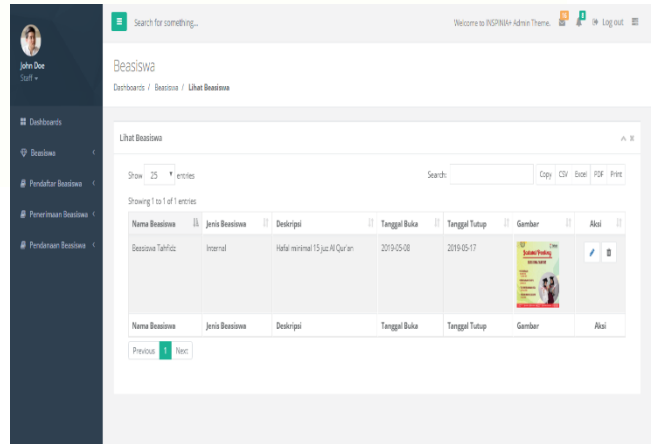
John Doe
Staff ▾

Dashboards
Beasiswa
Pendaftar Beasiswa
Penerimaan Beasiswa
Pendanaan Beasiswa

Search for something...

Welcome to INSPINIA+ Admin Theme. 5 8 Log out

Beasiswa

Dashboards / Beasiswa / **Lihat Beasiswa**

Lihat Beasiswa

Show 25 entries

Search:

Copy CSV Excel PDF Print

Showing 1 to 1 of 1 entries

| Nama Beasiswa | Jenis Beasiswa | Deskripsi | Tanggal Buka | Tanggal Tutup | Gambar | Aksi |
|---|---|---|---|---|---|---|
| Beasiswa Tahfidz | Internal | Hafal minimal 15 juz Al Qur'an | 2019-05-08 | 2019-05-17 | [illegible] | |
| Nama Beasiswa | Jenis Beasiswa | Deskripsi | Tanggal Buka | Tanggal Tutup | Gambar | Aksi |

Previous 1 Next